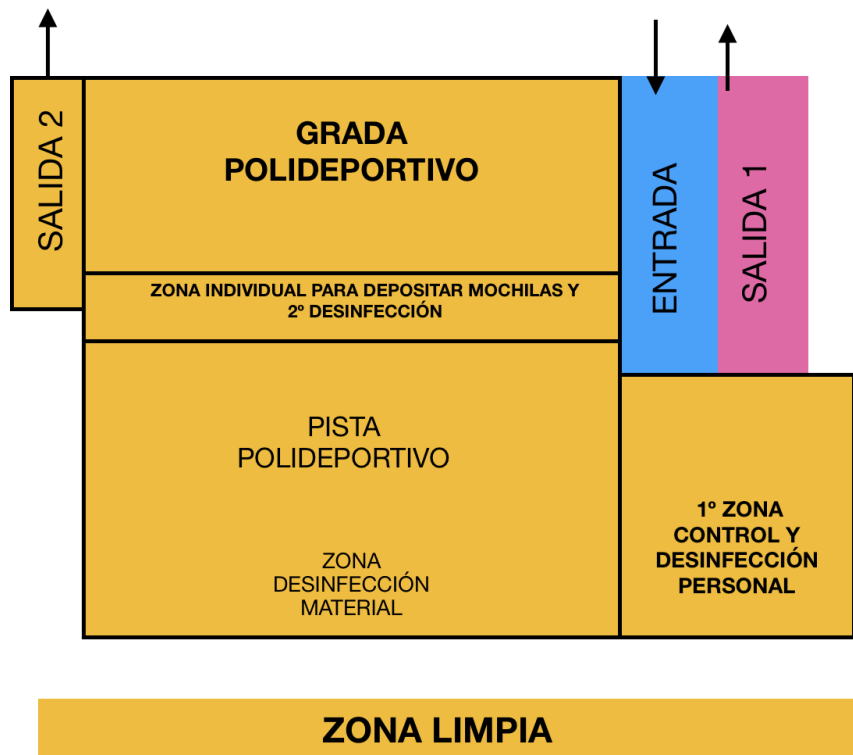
SALIDA 2

GRADA
POLIDEPORTIVO

ENTRADA

SALIDA 1

ZONA INDIVIDUAL PARA DEPOSITAR MOCHILAS Y 2º DESINFECCIÓN

PISTA
POLIDEPORTIVO

ZONA
DESINFECCIÓN
MATERIAL

1º ZONA
CONTROL Y
DESINFECCIÓN
PERSONAL

ZONA LIMPIA